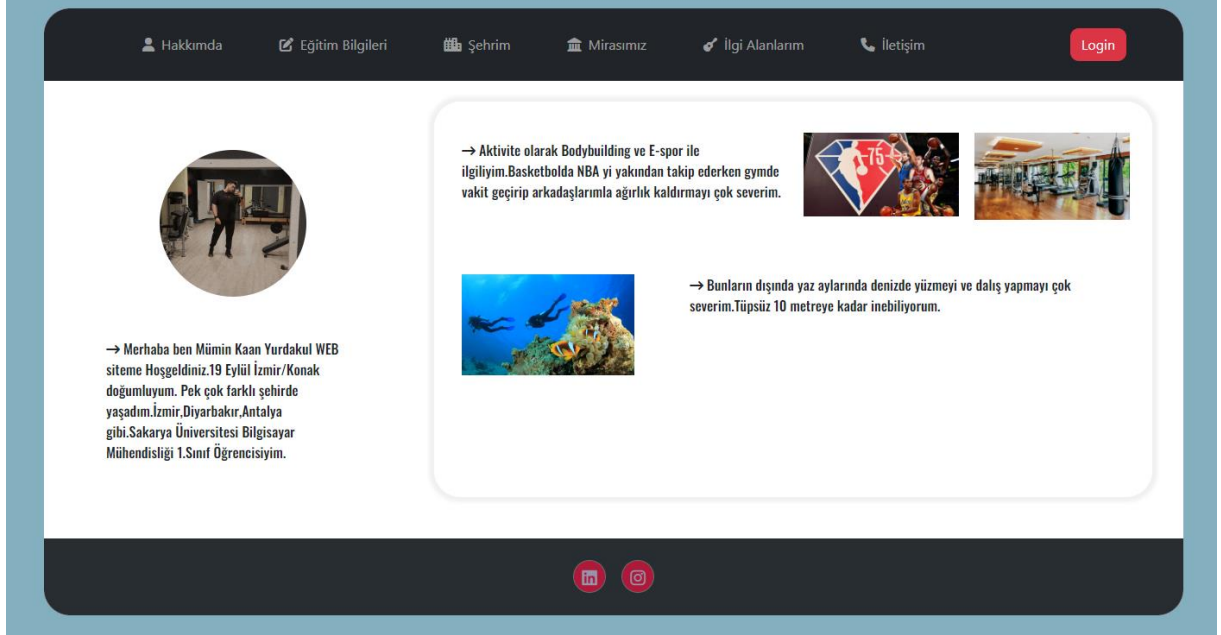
Hakkımda Eğitim Bilgileri Şehrim Mirasımız İlgi Alanlarım İletişim Login

→ Aktivite olarak Bodybuilding ve E-spor ile ilgiliyim.Basketbolda NBA yi yakından takip ederken gymde vakit geçirip arkadaşlarımla ağırlık kaldırmayı çok severim.

75

→ Bunların dışında yaz aylarında denizde yüzmeyi ve dalış yapmayı çok severim.Tüpsüz 10 metreye kadar inebiliyorum.

→ Merhaba ben Mümin Kaan Yurdakul WEB siteme Hoşgeldiniz.19 Eylül İzmir/Konak doğumluyum. Pek çok farklı şehirde yaşadım.İzmir,Diyarbakır,Antalya gibi.Sakarya Üniversitesi Bilgisayar Mühendisliği 1.Sınıf Öğrencisiyim.